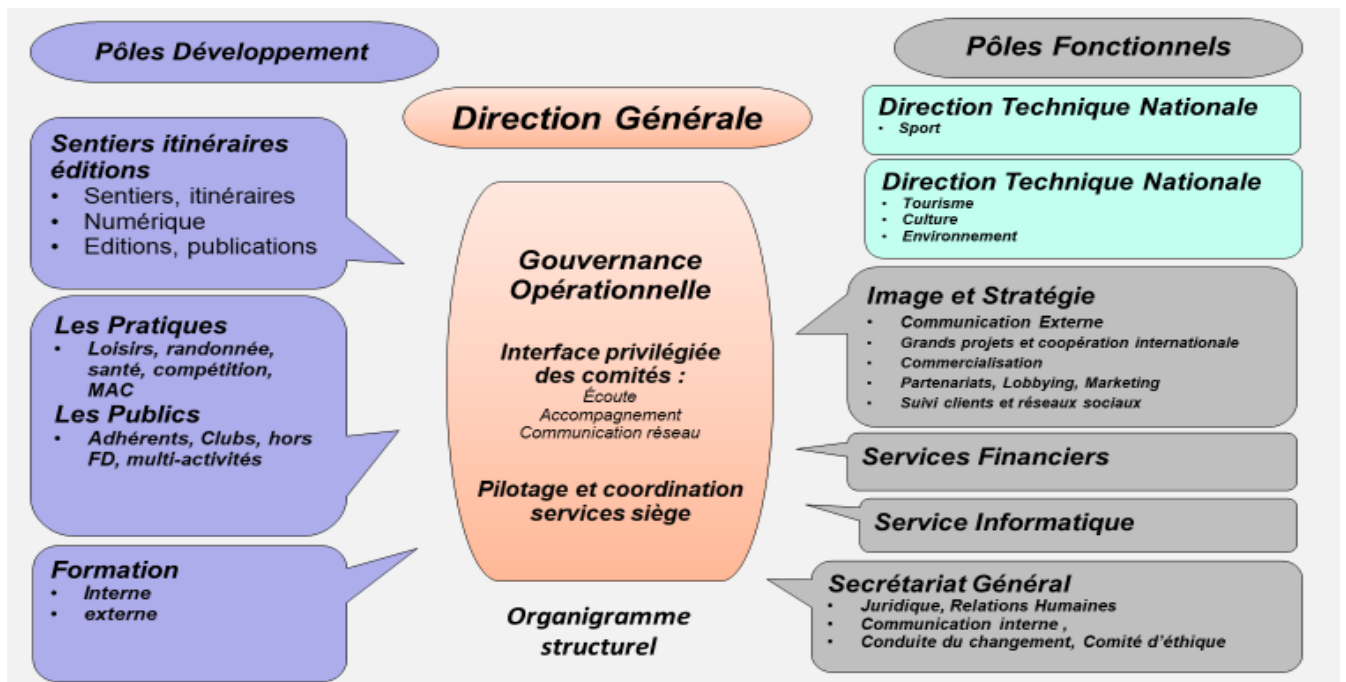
Pôles Développement

Pôles Fonctionnels

Direction Générale

Sentiers itinéraires éditions
- Sentiers, itinéraires
- Numérique
- Editions, publications

Les Pratiques
- Loisirs, randonnée, santé, compétition, MAC

Les Publics
- Adhérents, Clubs, hors FD, multi-activités

Formation
- Interne
- externe

Gouvernance Opérationnelle

Interface privilégiée des comités :
Écoute
Accompagnement
Communication réseau

Pilotage et coordination services siège

Organigramme structurel

Direction Technique Nationale
- Sport

Direction Technique Nationale
- Tourisme
- Culture
- Environnement

Image et Stratégie
- Communication Externe
- Grands projets et coopération internationale
- Commercialisation
- Partenariats, Lobbying, Marketing
- Suivi clients et réseaux sociaux

Services Financiers

Service Informatique

Secrétariat Général
- Juridique, Relations Humaines
- Communication interne ,
- Conduite du changement, Comité d'éthique